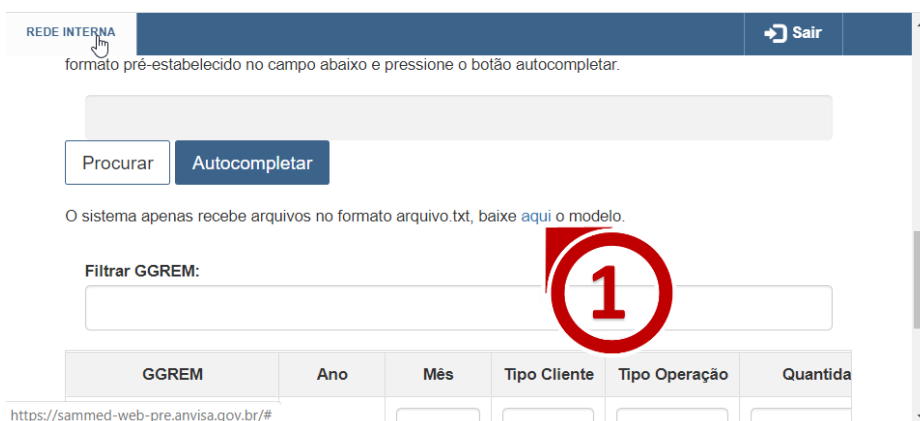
REDE INTERNA

Sair

formato pré-estabelecido no campo abaixo e pressione o botão autocompletar.

Procurar Autocompletar

O sistema apenas recebe arquivos no formato arquivo.txt, baixe aqui o modelo.

1

Filtrar GGREM:

| GGREM | Ano | Mês | Tipo Cliente | Tipo Operação | Quantida |
|---|---|---|---|---|---|

https://sammed-web-pre.anvisa.gov.br/#